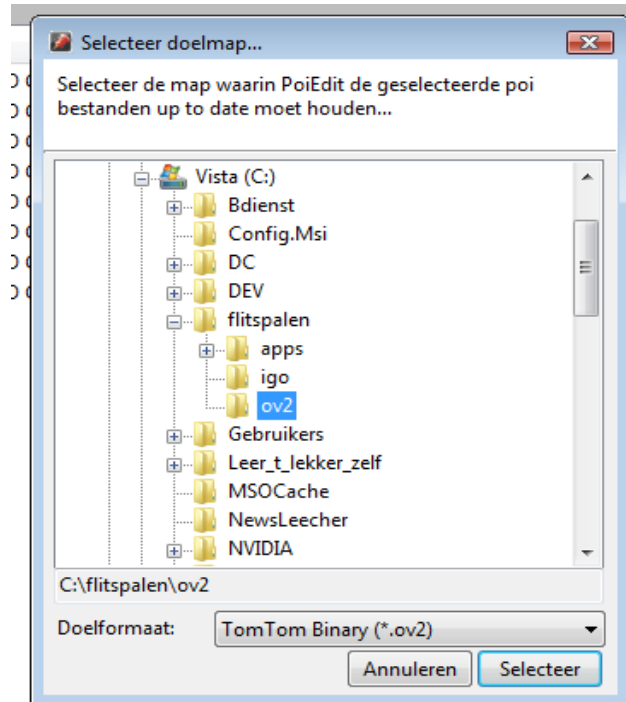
Selecteer doelmap...

Selecteer de map waarin PoiEdit de geselecteerde poi bestanden up to date moet houden...

Vista (C:)
Bdienst
Config.Msi
DC
DEV
flitspalen
apps
igo
ov2
Gebruikers
Leer_t_lekker_zelf
MSOCache
NewsLeecher
NVIDIA

C:\flitspalen\ov2

Doelformaat: TomTom Binary (*.ov2)

Annuleren
Selecteer